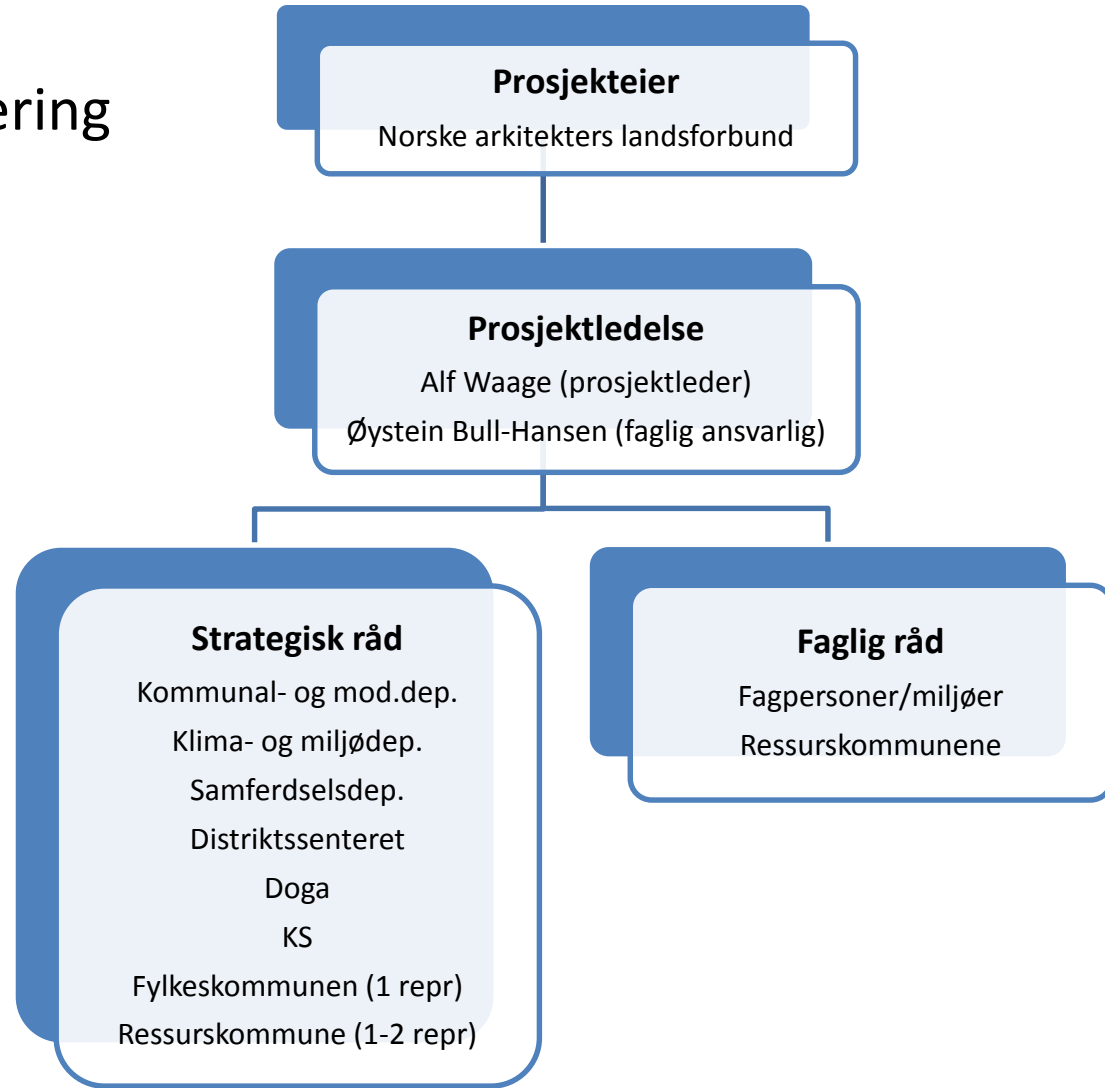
ering

**Prosjekteier**
Norske arkitekters landsforbund

**Prosjektledelse**
Alf Waage (prosjektleder)
Øystein Bull-Hansen (faglig ansvarlig)

**Strategisk råd**
Kommunal- og mod.dep.
Klima- og miljødep.
Samferdselsdep.
Distriktssenteret
Doga
KS
Fylkeskommunen (1 repr)
Ressurskommune (1-2 repr)

**Faglig råd**
Fagpersoner/miljøer
Ressurskommunene